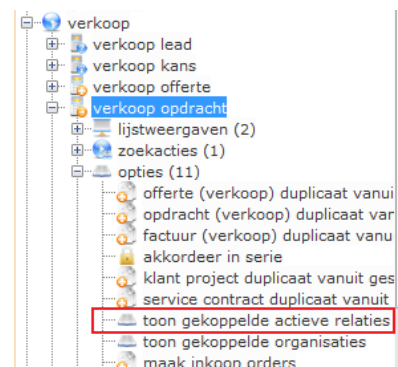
verkoop
verkoop lead
verkoop kans
verkoop offerte
verkoop opdracht
lijstweergaven (2)
zoekacties (1)
opties (11)
offerte (verkoop) duplicaat vanuit
opdracht (verkoop) duplicaat var
factuur (verkoop) duplicaat vanu
akkordeer in serie
klant project duplicaat vanuit ges
service contract duplicaat vanuit
toon gekoppelde actieve relaties
toon gekoppelde organisaties
maak inkoop orders